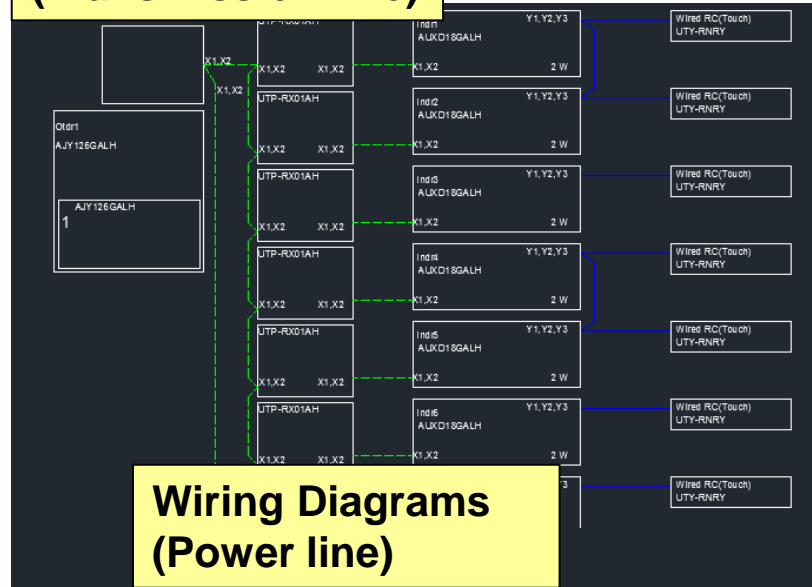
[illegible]

UTP-RX01AH
X1,X2 X1,X2
X1,X2
X1,X2
Otdr1
AJY126GALH
AJY126GALH
1

Indr1
AUXD18GALH
Y1,Y2,Y3
X1,X2 2 W
Wired RC(Touch)
UTY-RNRY

UTP-RX01AH
X1,X2 X1,X2
Indr2
AUXD18GALH
Y1,Y2,Y3
X1,X2 2 W
Wired RC(Touch)
UTY-RNRY

UTP-RX01AH
X1,X2 X1,X2
Indr3
AUXD18GALH
Y1,Y2,Y3
X1,X2 2 W
Wired RC(Touch)
UTY-RNRY

UTP-RX01AH
X1,X2 X1,X2
Indr4
AUXD18GALH
Y1,Y2,Y3
X1,X2 2 W
Wired RC(Touch)
UTY-RNRY

UTP-RX01AH
X1,X2 X1,X2
Indr5
AUXD18GALH
Y1,Y2,Y3
X1,X2 2 W
Wired RC(Touch)
UTY-RNRY

UTP-RX01AH
X1,X2 X1,X2
Indr6
AUXD18GALH
Y1,Y2,Y3
X1,X2 2 W
Wired RC(Touch)
UTY-RNRY

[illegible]3
Wired RC(Touch)
UTY-RNRY

Wiring Diagrams
(Power line)